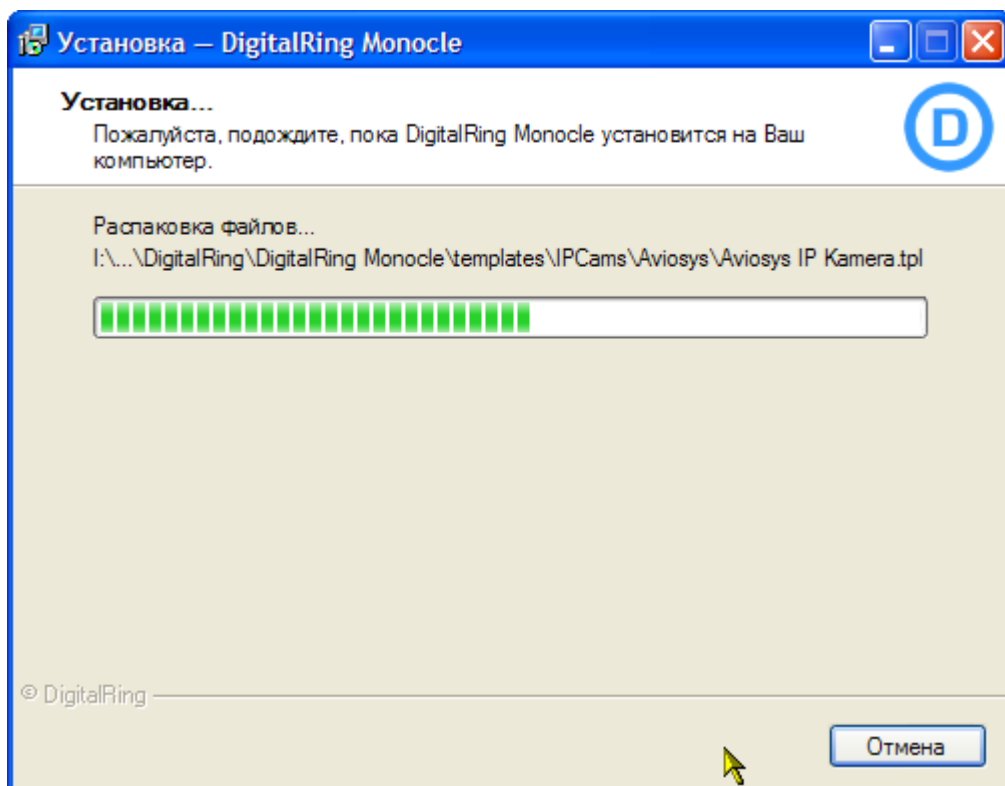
Установка — DigitalRing Monocle

Установка...
Пожалуйста, подождите, пока DigitalRing Monocle установится на Ваш компьютер.

D

Распаковка файлов...
I:\...\DigitalRing\DigitalRing Monocle\templates\IPCams\Aviosys\Aviosys IP Kamera.tpl

© DigitalRing

Отмена